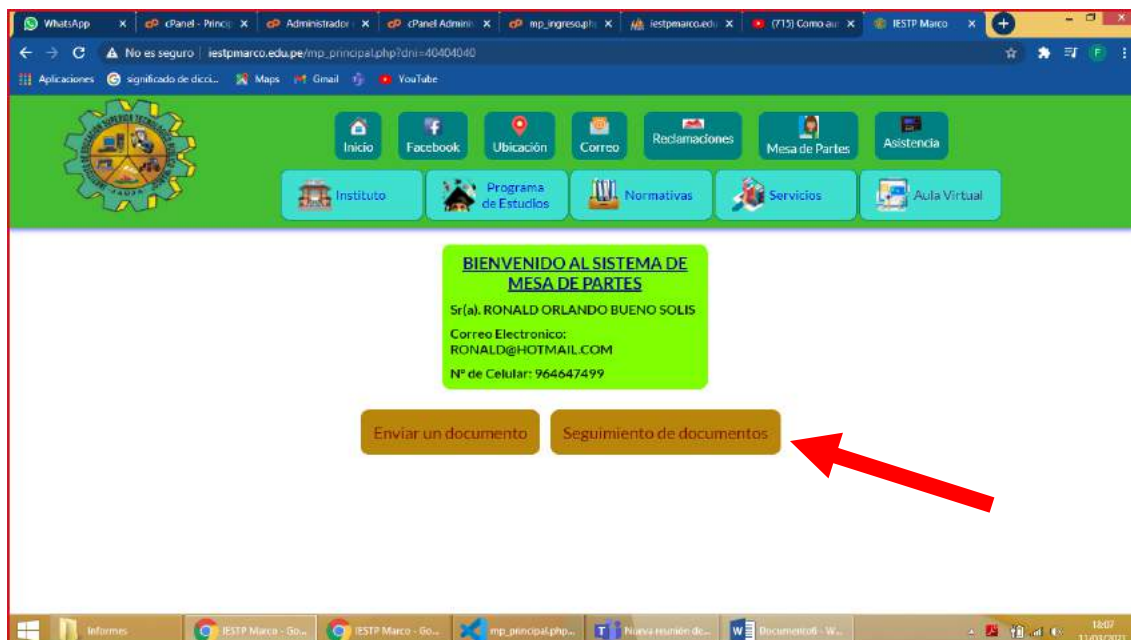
WhatsApp ×
cPanel - Princip ×
Administrador ×
cPanel Admini ×
mp_ingreso.ph ×
iestpmarco.edu ×
(715) Como au ×
IESTP Marco ×

No es seguro | iestpmarco.edu.pe/mp_principal.php?dni=40404040

Aplicaciones
significado de dicci...
Maps
Gmail
YouTube

Inicio
Facebook
Ubicación
Correo
Reclamaciones
Mesa de Partes
Asistencia

Instituto
Programa de Estudios
Normativas
Servicios
Aula Virtual

BIENVENIDO AL SISTEMA DE MESA DE PARTES

Sr(a). RONALD ORLANDO BUENO SOLIS

Correo Electronico: RONALD@HOTMAIL.COM

Nº de Celular: 964647499

Enviar un documento
Seguimiento de documentos

Informes
IESTP Marco - Go...
IESTP Marco - Go...
mp_principal.php...
Nueva reunión de...
Documento6 - W...
18:07
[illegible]